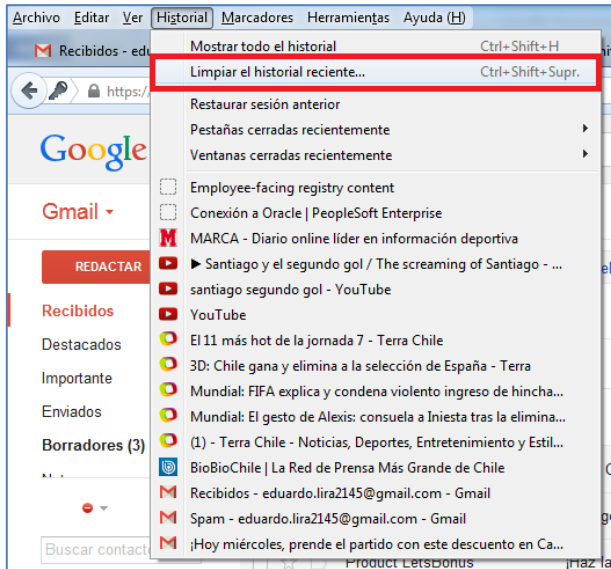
Archivo Editar Ver Historial Marcadores Herramientas Ayuda (H)

Recibidos - edu

https://

Google

Gmail

REDACTAR

Recibidos
Destacados
Importante
Enviados
Borradores (3)

Buscar contacto

Mostrar todo el historial Ctrl+Shift+H
Limpiar el historial reciente... Ctrl+Shift+Supr.
Restaurar sesión anterior
Pestañas cerradas recientemente
Ventanas cerradas recientemente
Employee-facing registry content
Conexión a Oracle | PeopleSoft Enterprise
MARCA - Diario online líder en información deportiva
▶ Santiago y el segundo gol / The screaming of Santiago -
santiago segundo gol - YouTube
YouTube
El 11 más hot de la jornada 7 - Terra Chile
3D: Chile gana y elimina a la selección de España - Terra
Mundial: FIFA explica y condena violento ingreso de hincha...
Mundial: El gesto de Alexis: consuela a Iniesta tras la elimina...
(1) - Terra Chile - Noticias, Deportes, Entretenimiento y Estil...
BioBioChile | La Red de Prensa Más Grande de Chile
Recibidos - eduardo.lira2145@gmail.com - Gmail
Spam - eduardo.lira2145@gmail.com - Gmail
¡Hoy miércoles, prende el partido con este descuento en Ca...

Product LetsBonus
¡Haz la